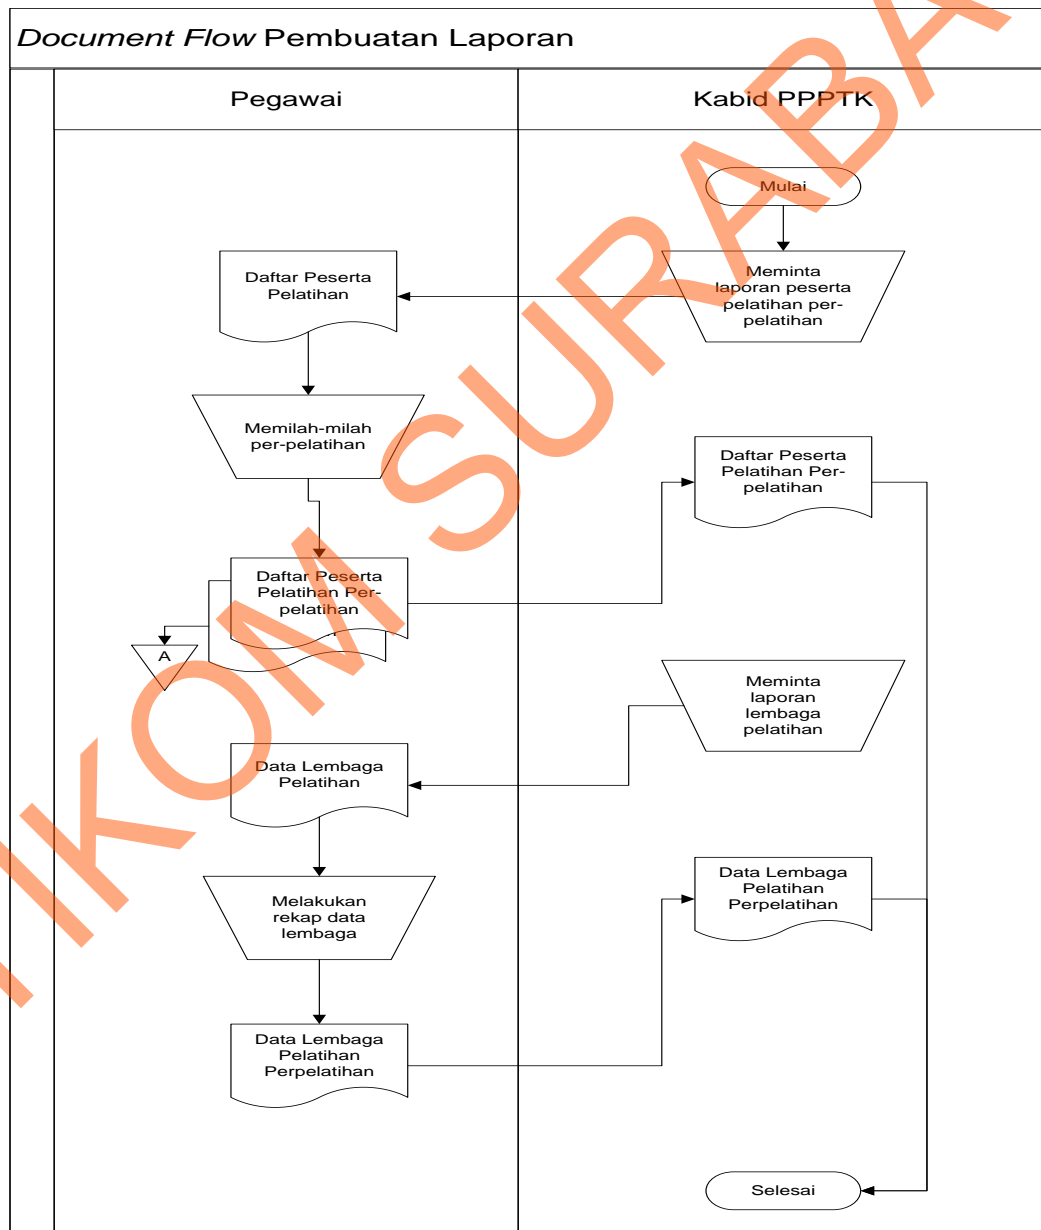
*Document Flow* Pembuatan Laporan

Pegawai

Kabid PPPTK

Mulai

Meminta laporan peserta pelatihan per-pelatihan

Daftar Peserta Pelatihan

Memilah-milah per-pelatihan

Daftar Peserta Pelatihan Per-pelatihan

Daftar Peserta Pelatihan Per-pelatihan

A

Meminta laporan lembaga pelatihan

Data Lembaga Pelatihan

Melakukan rekap data lembaga

Data Lembaga Pelatihan Perpelatihan

Data Lembaga Pelatihan Perpelatihan

Selesai

STIKOM SURABAYA